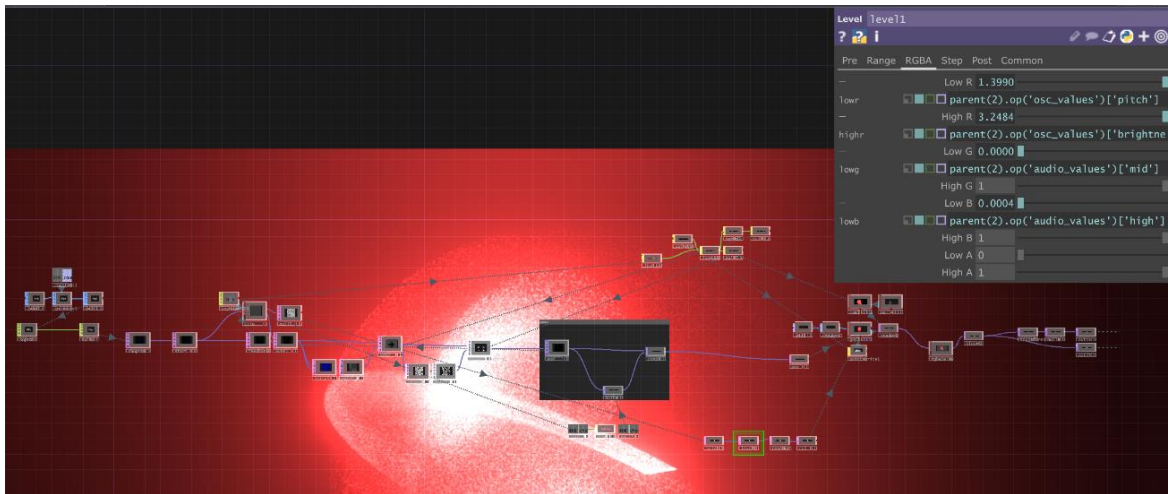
Level level1

? i

Pre Range RGBA Step Post Common

Low R 1.3990

lowr parent(2).op('osc_values')['pitch']

High R 3.2484

highr parent(2).op('osc_values')['brightne

Low G 0.0000

lowg parent(2).op('audio_values')['mid']

High G 1

Low B 0.0004

lowb parent(2).op('audio_values')['high']

High B 1

Low A 0

High A 1